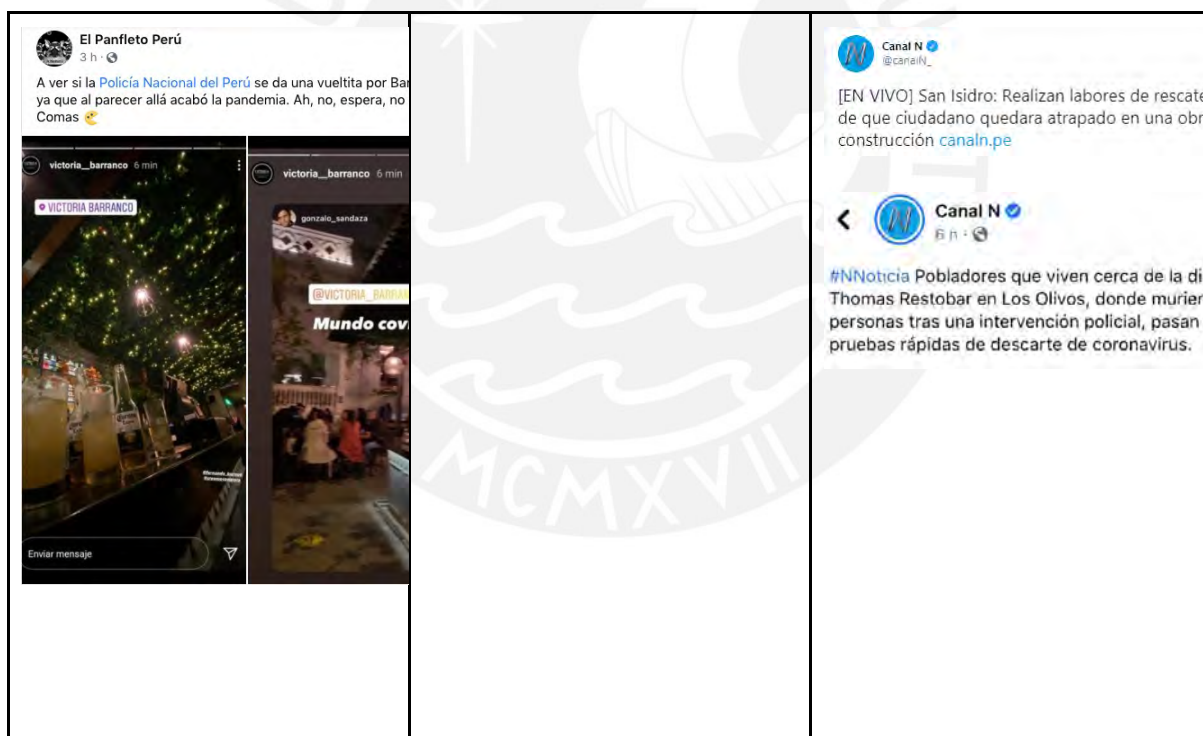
El Panfleto Perú
3 h ·

A ver si la Policía Nacional del Perú se da una vueltita por Bar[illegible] ya que al parecer allá acabó la pandemia. Ah, no, espera, no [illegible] Comas

victoria__barranco 6 min

VICTORIA BARRANCO

Enviar mensaje

victoria__barranco 6 min

gonzalo_sandaza

@VICTORIA_BARRA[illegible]

Mundo cov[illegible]

MCMXVII

Canal N
@canalN_

[EN VIVO] San Isidro: Realizan labores de rescate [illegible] de que ciudadano quedara atrapado en una obr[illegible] construcción canaln.pe

Canal N
6 h ·

#NNoticia Pobladores que viven cerca de la di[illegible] Thomas Restobar en Los Olivos, donde murier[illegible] personas tras una intervención policial, pasan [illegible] pruebas rápidas de descarte de coronavirus.